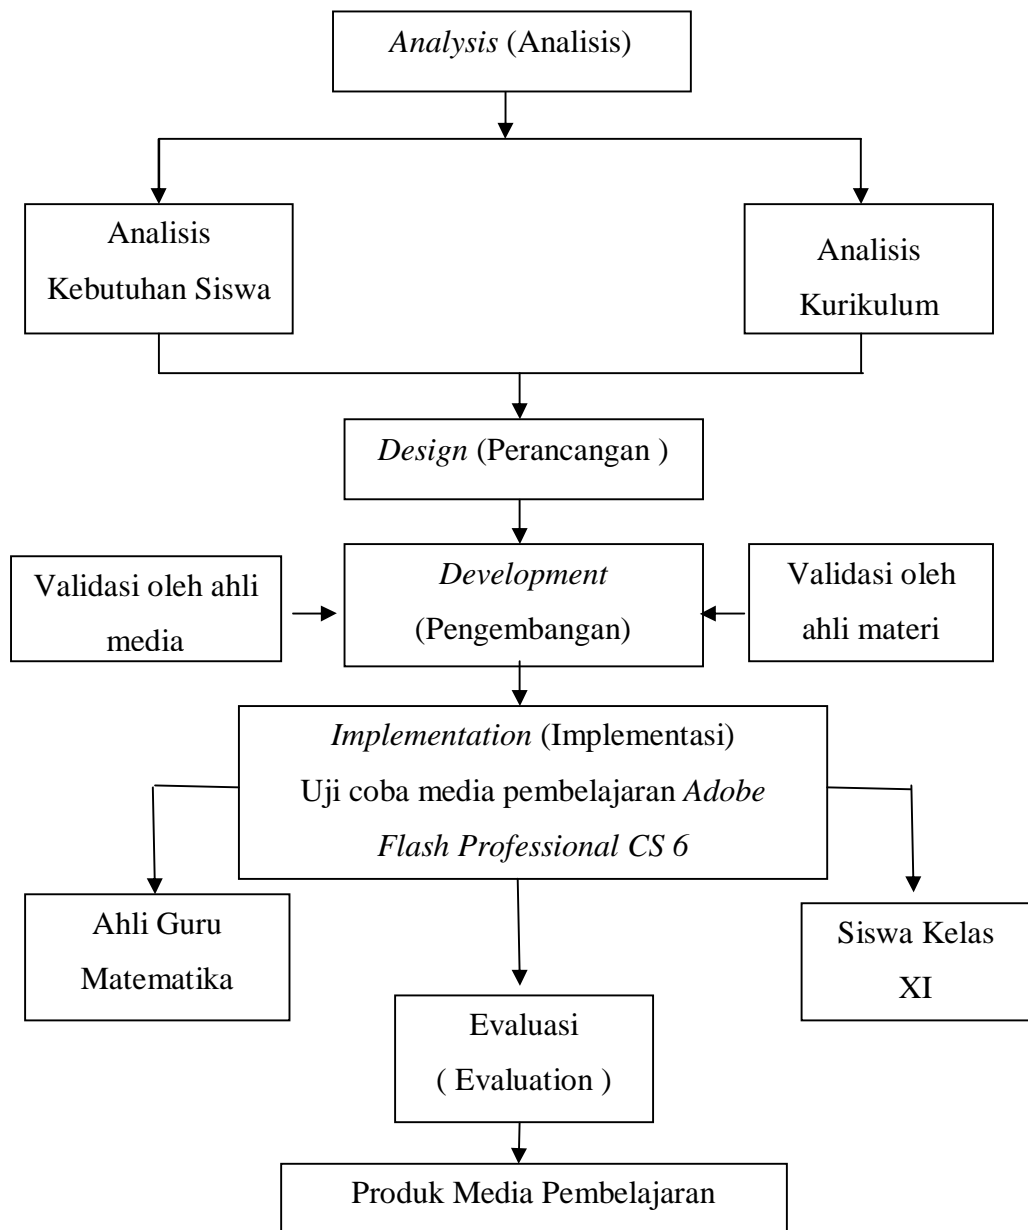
Analysis (Analisis)

Analisis Kebutuhan Siswa

Analisis Kurikulum

Design (Perancangan )

Validasi oleh ahli media

Development (Pengembangan)

Validasi oleh ahli materi

Implementation (Implementasi) Uji coba media pembelajaran Adobe Flash Professional CS 6

Ahli Guru Matematika

Siswa Kelas XI

Evaluasi ( Evaluation )

Produk Media Pembelajaran